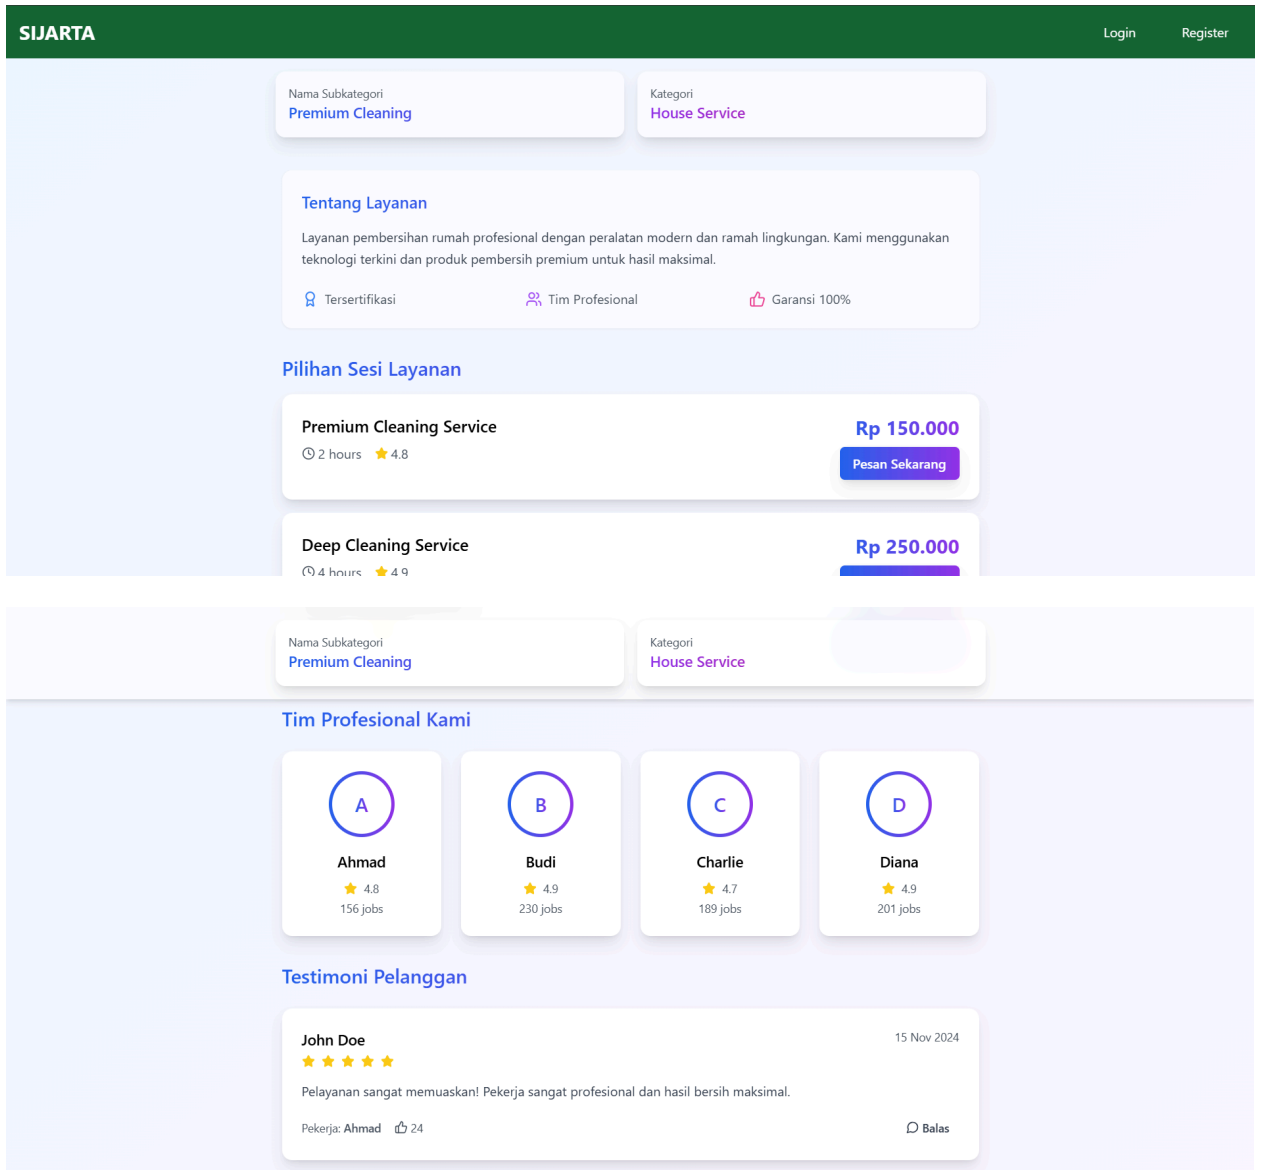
SIJARTA

Login Register

Nama Subkategori
Premium Cleaning

Kategori
House Service

Tentang Layanan

Layanan pembersihan rumah profesional dengan peralatan modern dan ramah lingkungan. Kami menggunakan teknologi terkini dan produk pembersih premium untuk hasil maksimal.

Tersertifikasi Tim Profesional Garansi 100%

Pilihan Sesi Layanan

Premium Cleaning Service
2 hours 4.8
Rp 150.000
Pesan Sekarang

Deep Cleaning Service
4 hours 4.9
Rp 250.000

Nama Subkategori
Premium Cleaning

Kategori
House Service

Tim Profesional Kami

A
Ahmad
4.8
156 jobs

B
Budi
4.9
230 jobs

C
Charlie
4.7
189 jobs

D
Diana
4.9
201 jobs

Testimoni Pelanggan

John Doe
15 Nov 2024

Pelayanan sangat memuaskan! Pekerja sangat profesional dan hasil bersih maksimal.

Pekerja: Ahmad 24
Balas